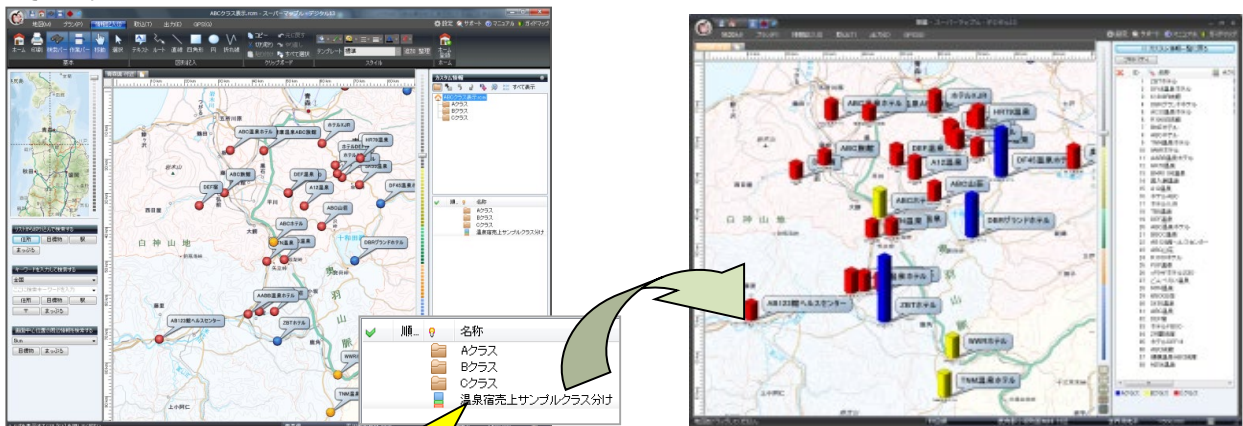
ABCクラス表示.mm - スーパーマップル・デジタル10

地図(M) グラフ(P) 作図ツール 取込(T) 出力(O) GPS(G)

設定 サポート マニュアル ガイドマップ

ホーム 印刷 背景パーツ 作図パーツ 移動 選択 テキスト ルート 直線 四角形 円 折れ線

基本 図形記入 クリップボード スタイル ホーム

カスタム情報

Aクラス
Bクラス
Cクラス

ABC温泉ホテル
ホテルJR
HR78温泉
ABC旅館
DEF館
DEF温泉
A12温泉
DF45温泉ホテル
ABC山荘
ABCホテル
DBRグランドホテル
AAB旅温泉ホテル
AB123館ヘルスセンター
ZBTホテル
TNM温泉ホテル

白 神 山 地
十和田湖
羽
山
脈

| ✔ | 順... | ♀ | 名称 |
|---|---|---|---|
| | | | Aクラス |
| | | | Bクラス |
| | | | Cクラス |
| | | | 温泉宿売上サンプルクラス分け |

白 神 山 地
AB123館ヘルスセンター
ZBTホテル
NWRホテル
TNM温泉ホテル
DBRグランドホテル
HR78温泉
DF45温泉ホテル
A12温泉
ABC旅館
Aクラス Bクラス Cクラス